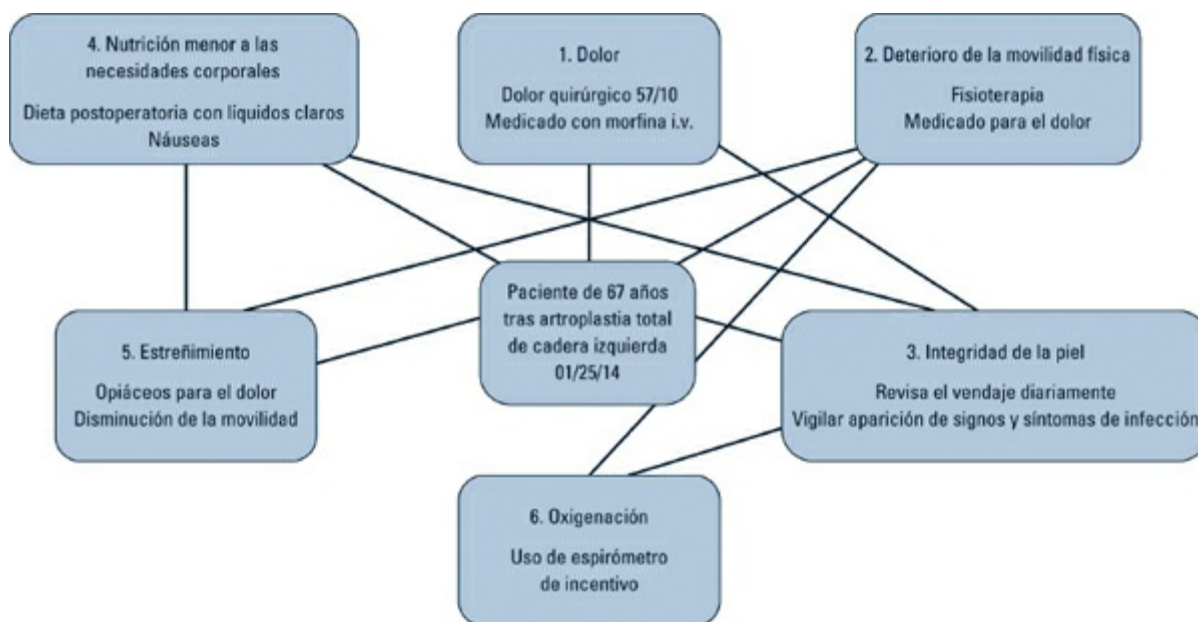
4. Nutrición menor a las necesidades corporales

Dieta postoperatoria con liquidos claros
Náuseas

1. Dolor

Dolor quirúrgico 57/10
Medicado con morfina i.v.

2. Deterioro de la movilidad física

Fisioterapia
Medicado para el dolor

Paciente de 67 años tras artroplastia total de cadera izquierda 01/25/14

5. Estreñimiento

Opiáceos para el dolor
Disminución de la movilidad

3. Integridad de la piel

Revisa el vendaje diariamente
Vigilar aparición de signos y síntomas de infecciór

6. Oxigenación

Uso de espirómetro de incentivo